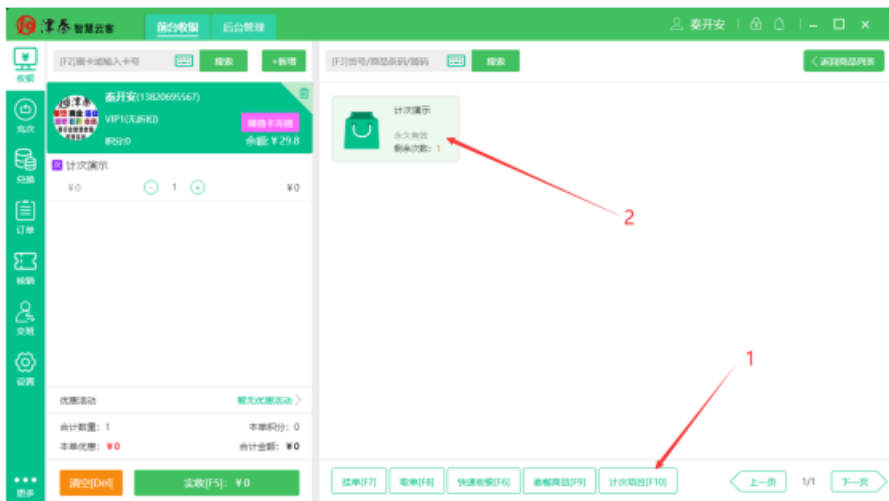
津泰 智慧云客

前台收银

后台管理

秦开安

收银

[F2]刷卡或输入卡号

搜索

+新增

[F3]货号/商品条码/简码

搜索

返回商品列表

秦开安(13820695567)

VIP1(无折扣)

积分:0

储值卡充值

余额: ¥29.8

计次演示

¥0

1

¥0

计次演示

永久有效

剩余次数: 1

2

1

充次

兑换

订单

核销

交班

设置

优惠活动

暂无优惠活动

合计数量: 1

本单积分: 0

本单优惠: ¥0

合计金额: ¥0

更多

清空[Del]

实收[F5]: ¥0

挂单[F7]

取单[F8]

快速收银[F6]

套餐商品[F9]

计次项目[F10]

上一页

1/1

下一页